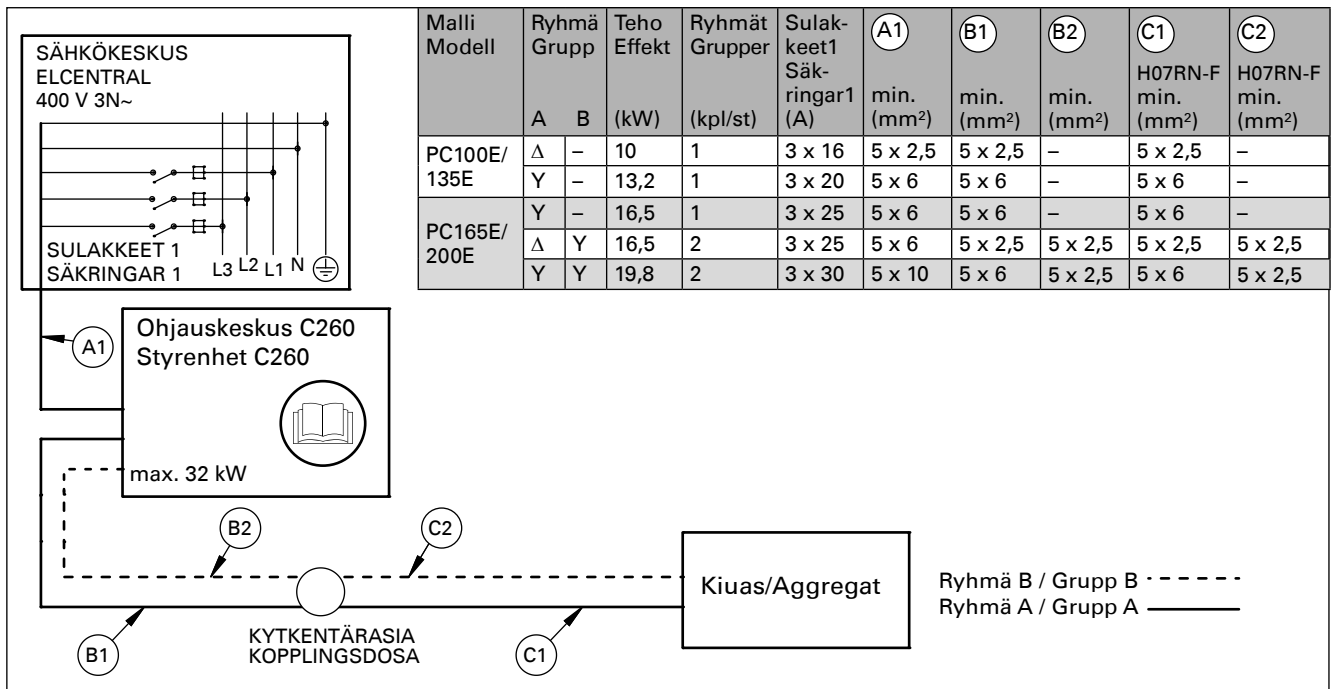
SÄHKÖKESKUS
ELCENTRAL
400 V 3N~

SULAKKEET 1
SÄKRINGAR 1

L3 L2 L1 N ⏚

| Malli Modell | Ryhmä Grupp A | B | Teho Effekt (kW) | Ryhmät Grupper (kpl/st) | Sulakkeet1 Säkringar1 (A) | A1 min. (mm²) | B1 min. (mm²) | B2 min. (mm²) | C1 H07RN-F min. (mm²) | C2 H07RN-F min. (mm²) |
|---|---|---|---|---|---|---|---|---|---|---|
| PC100E/ 135E | Δ | – | 10 | 1 | 3 x 16 | 5 x 2,5 | 5 x 2,5 | – | 5 x 2,5 | – |
| | Y | – | 13,2 | 1 | 3 x 20 | 5 x 6 | 5 x 6 | – | 5 x 6 | – |
| PC165E/ 200E | Y | – | 16,5 | 1 | 3 x 25 | 5 x 6 | 5 x 6 | – | 5 x 6 | – |
| | Δ | Y | 16,5 | 2 | 3 x 25 | 5 x 6 | 5 x 2,5 | 5 x 2,5 | 5 x 2,5 | 5 x 2,5 |
| | Y | Y | 19,8 | 2 | 3 x 30 | 5 x 10 | 5 x 6 | 5 x 2,5 | 5 x 6 | 5 x 2,5 |

A1

Ohjauskeskus C260
Styrenhet C260

max. 32 kW

B2

C2

Kiuas/Aggregat

Ryhmä B / Grupp B
Ryhmä A / Grupp A

B1

KYTKENTÄRASIA
KOPPLINGSDOSA

C1